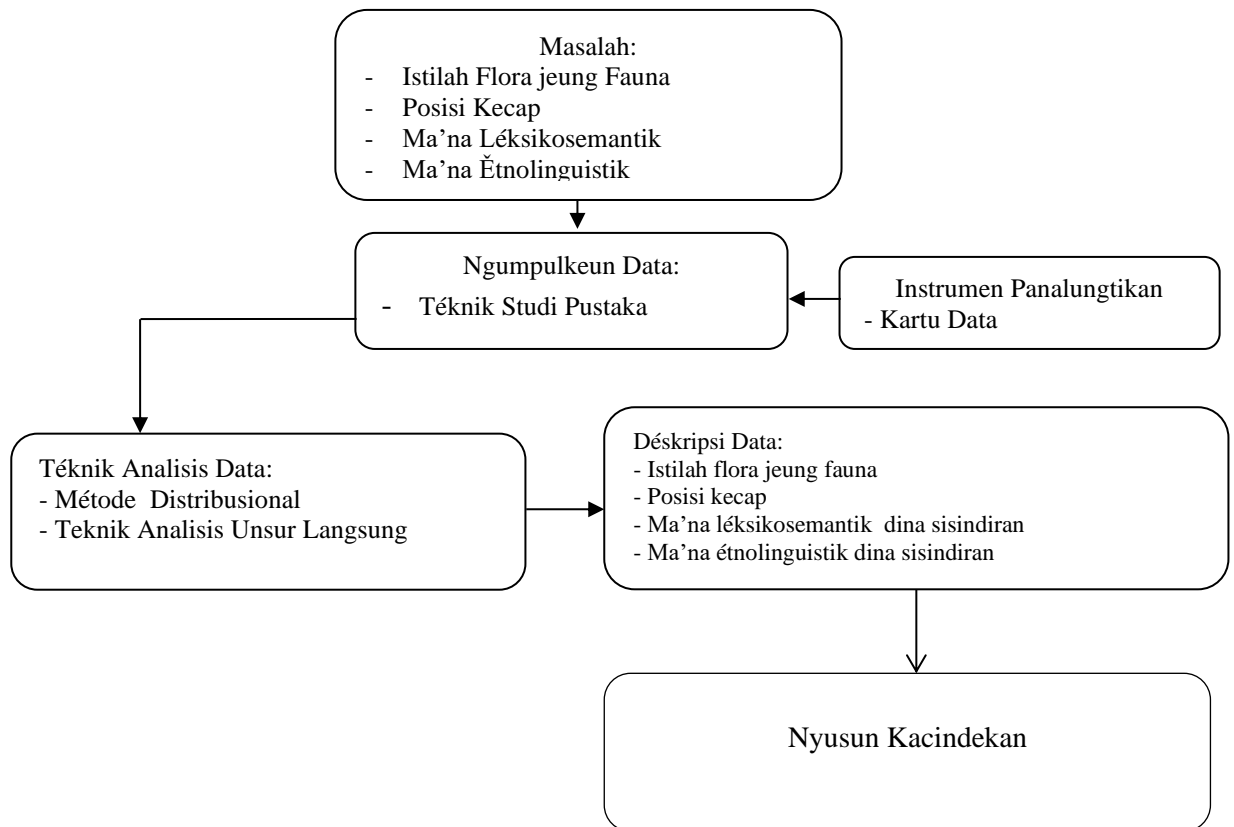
Masalah:
- Istilah Flora jeung Fauna
- Posisi Kecap
- Ma'na Léksikosemantik
- Ma'na Ĕtnolinguistik

Ngumpulkeun Data:
- Téknik Studi Pustaka

Instrumen Panalungtikan
- Kartu Data

Téknik Analisis Data:
- Métode Distribusional
- Teknik Analisis Unsur Langsung

Déskripsi Data:
- Istilah flora jeung fauna
- Posisi kecap
- Ma'na léksikosemantik dina sisindiran
- Ma'na étnolinguistik dina sisindiran

Nyusun Kacindekan